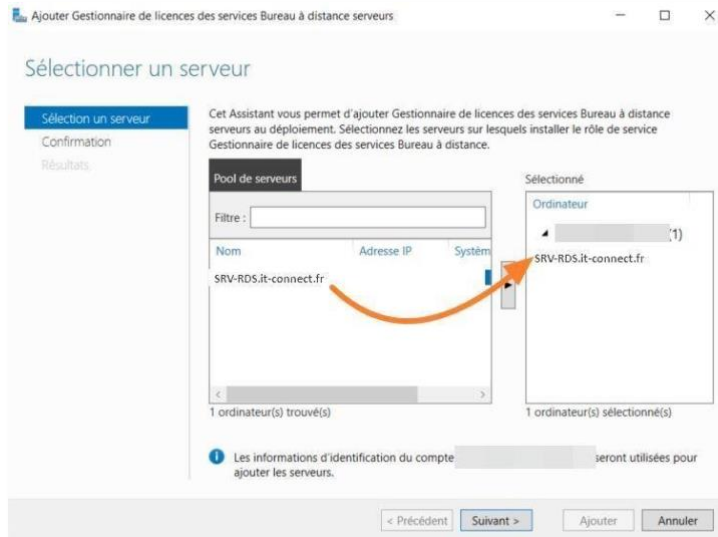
Ajouter Gestionnaire de licences des services Bureau à distance serveurs

Sélectionner un serveur

Sélection un serveur
Confirmation
Résultats

Cet Assistant vous permet d'ajouter Gestionnaire de licences des services Bureau à distance serveurs au déploiement. Sélectionnez les serveurs sur lesquels installer le rôle de service Gestionnaire de licences des services Bureau à distance.

Pool de serveurs

Filtre :

| Nom | Adresse IP | Systèm |
|---|---|---|
| SRV-RDS.it-connect.fr | | |

1 ordinateur(s) trouvé(s)

Sélectionné

Ordinateur

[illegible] (1)

SRV-RDS.it-connect.fr

1 ordinateur(s) sélectionné(s)

Les informations d'identification du compte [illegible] seront utilisées pour ajouter les serveurs.

< Précédent   Suivant >   Ajouter   Annuler